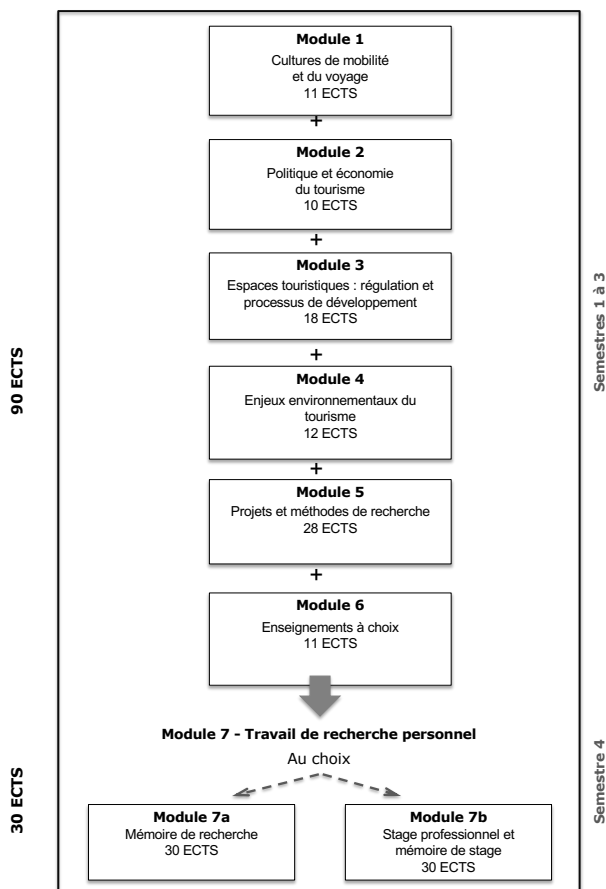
90 ECTS

Module 1
Cultures de mobilité et du voyage
11 ECTS

+

Module 2
Politique et économie du tourisme
10 ECTS

+

Module 3
Espaces touristiques : régulation et processus de développement
18 ECTS

+

Module 4
Enjeux environnementaux du tourisme
12 ECTS

+

Module 5
Projets et méthodes de recherche
28 ECTS

+

Module 6
Enseignements à choix
11 ECTS

Semestres 1 à 3

30 ECTS

Module 7 - Travail de recherche personnel

Au choix

Module 7a
Mémoire de recherche
30 ECTS

Module 7b
Stage professionnel et mémoire de stage
30 ECTS

Semestre 4